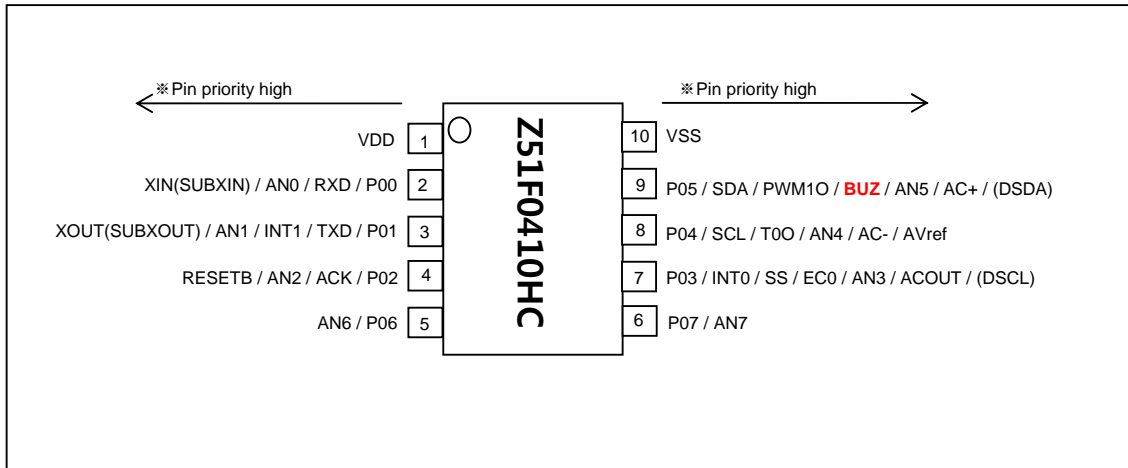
※Pin priority high

※Pin priority high

Z51F0410HC

VDD 1
XIN(SUBXIN) / AN0 / RXD / P00 2
XOUT(SUBXOUT) / AN1 / INT1 / TXD / P01 3
RESETB / AN2 / ACK / P02 4
AN6 / P06 5

10 VSS
9 P05 / SDA / PWM1O / BUZ / AN5 / AC+ / (DSDA)
8 P04 / SCL / T0O / AN4 / AC- / AVref
7 P03 / INT0 / SS / EC0 / AN3 / ACOUT / (DSCL)
6 P07 / AN7